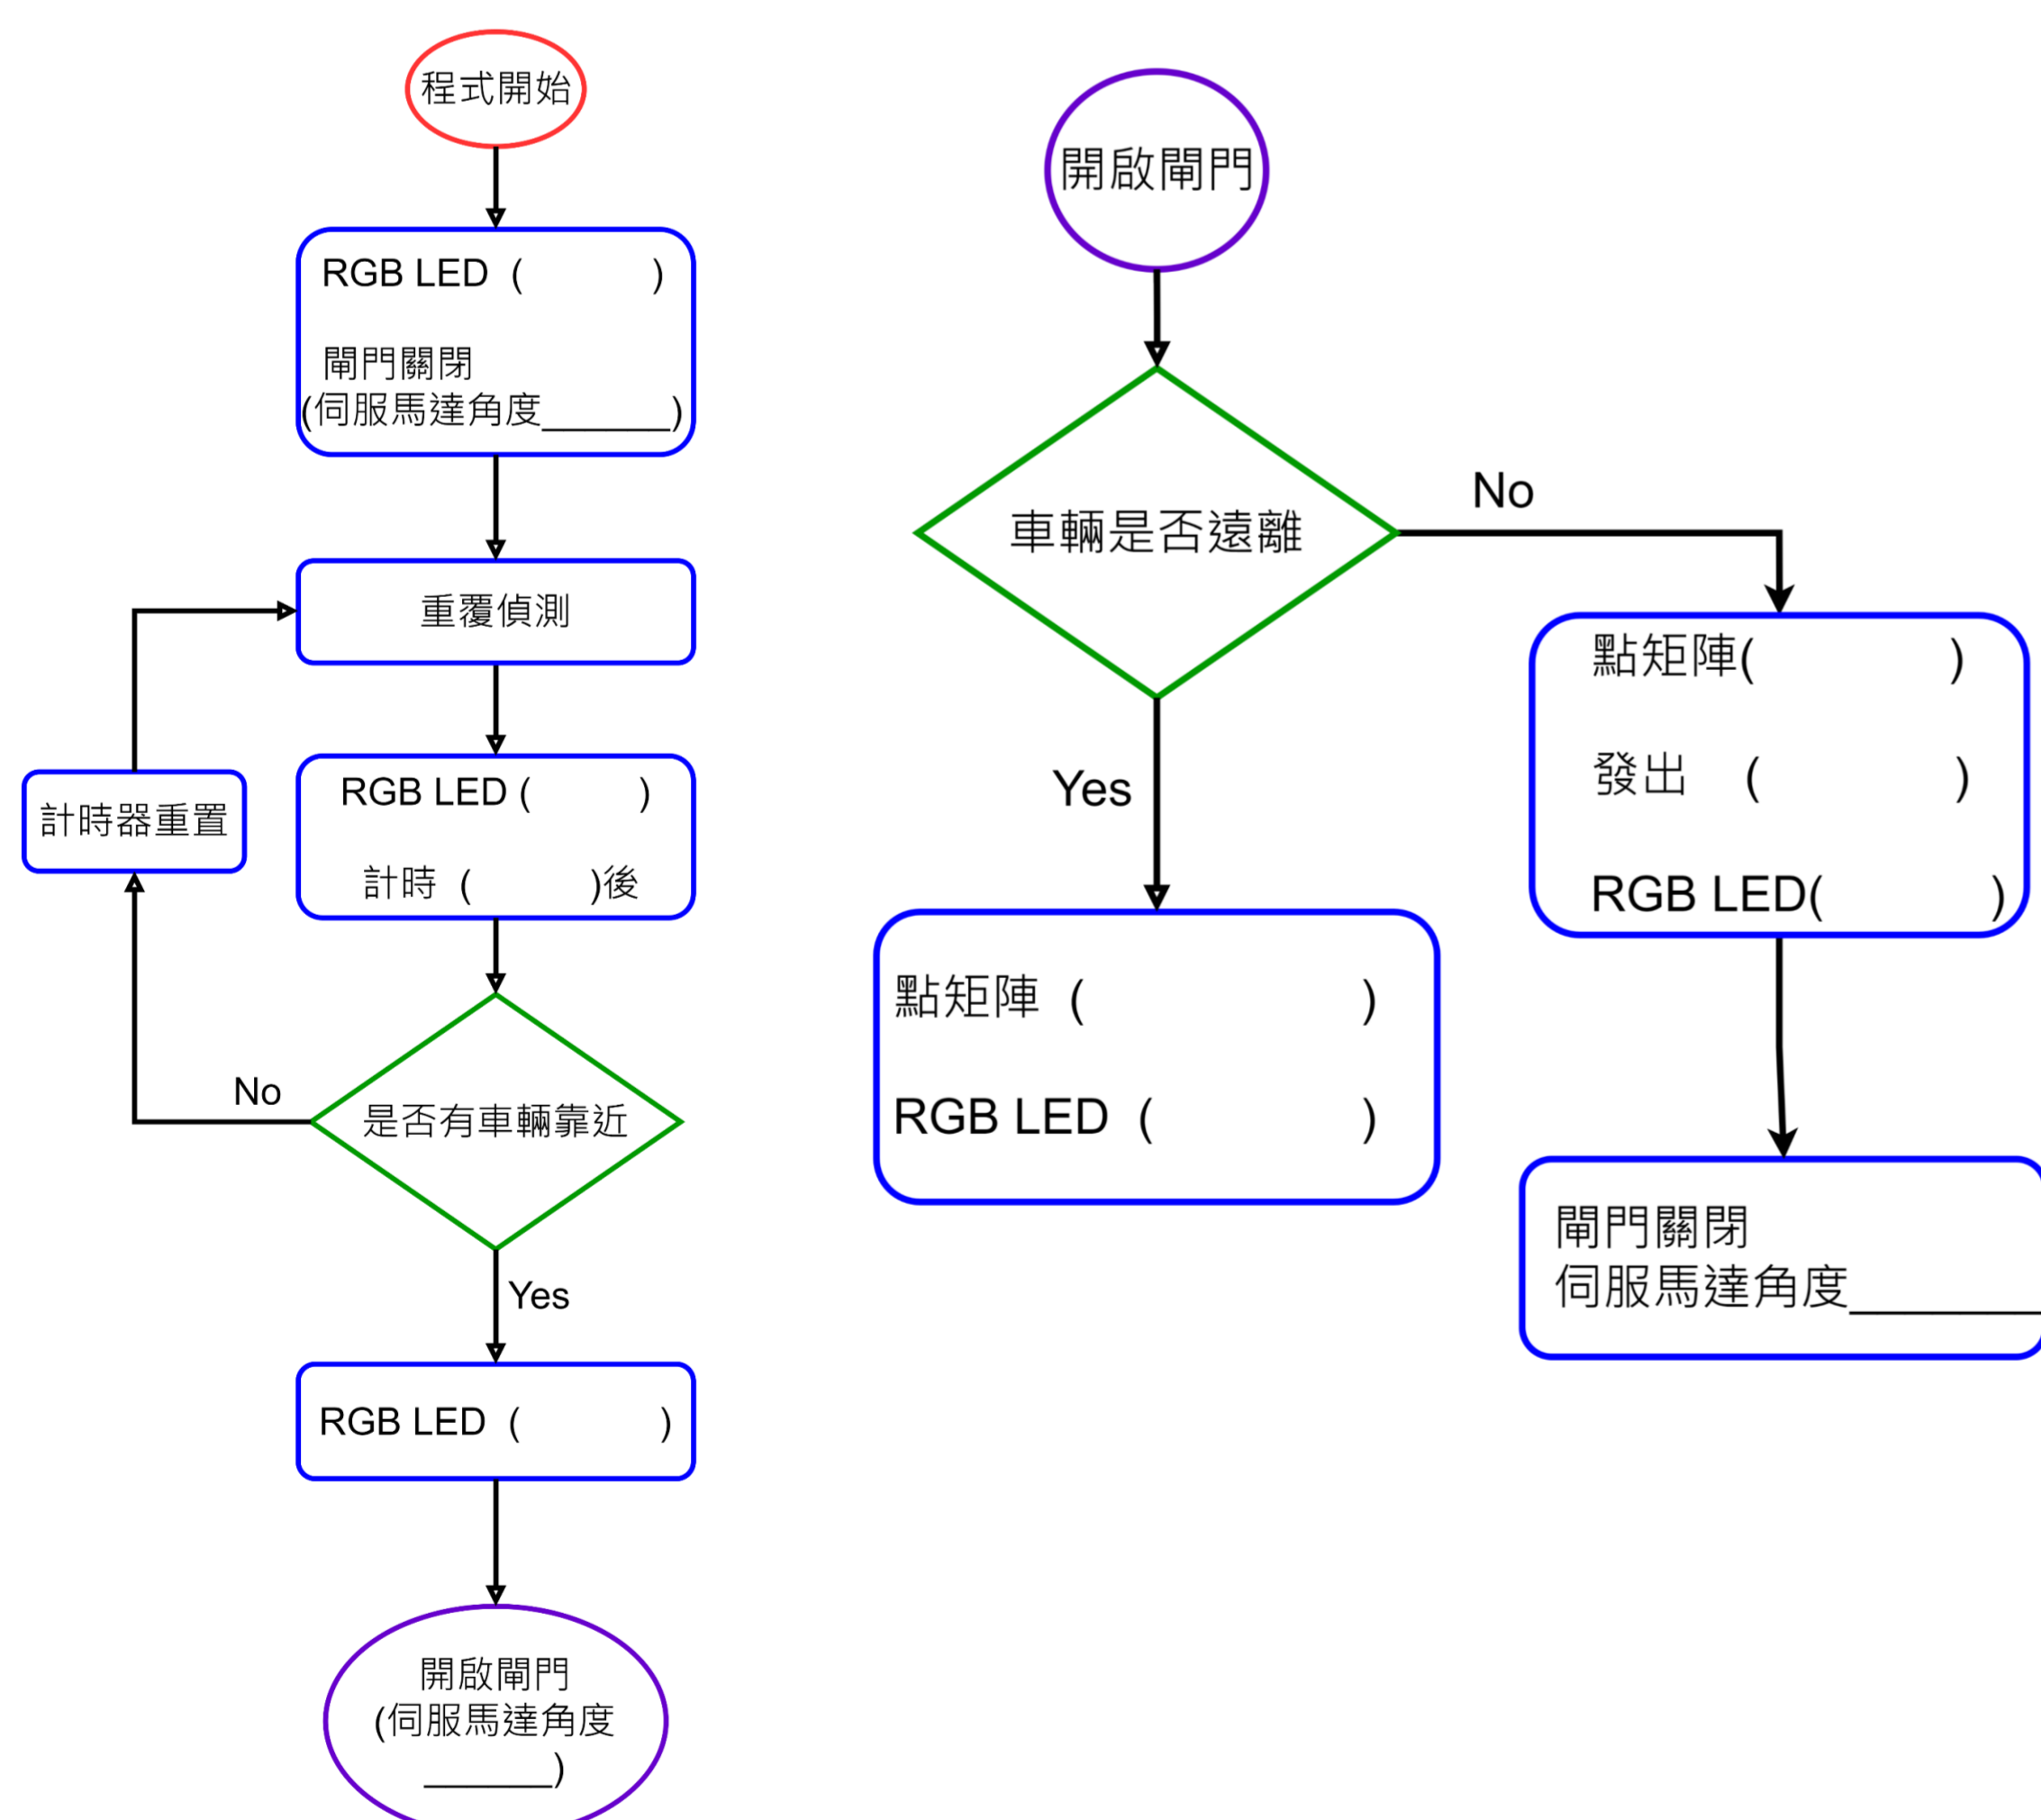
程式開始

RGB LED（ ）

閘門關閉
(伺服馬達角度_______)

重覆偵測

RGB LED ( )

計時（ )後

計時器重置

No

是否有車輛靠近

Yes

RGB LED（ ）

開啟閘門
(伺服馬達角度
_______)

開啟閘門

車輛是否遠離

No

Yes

點矩陣( )

發出 ( )

RGB LED( )

點矩陣（ ）

RGB LED（ ）

閘門關閉
伺服馬達角度_______